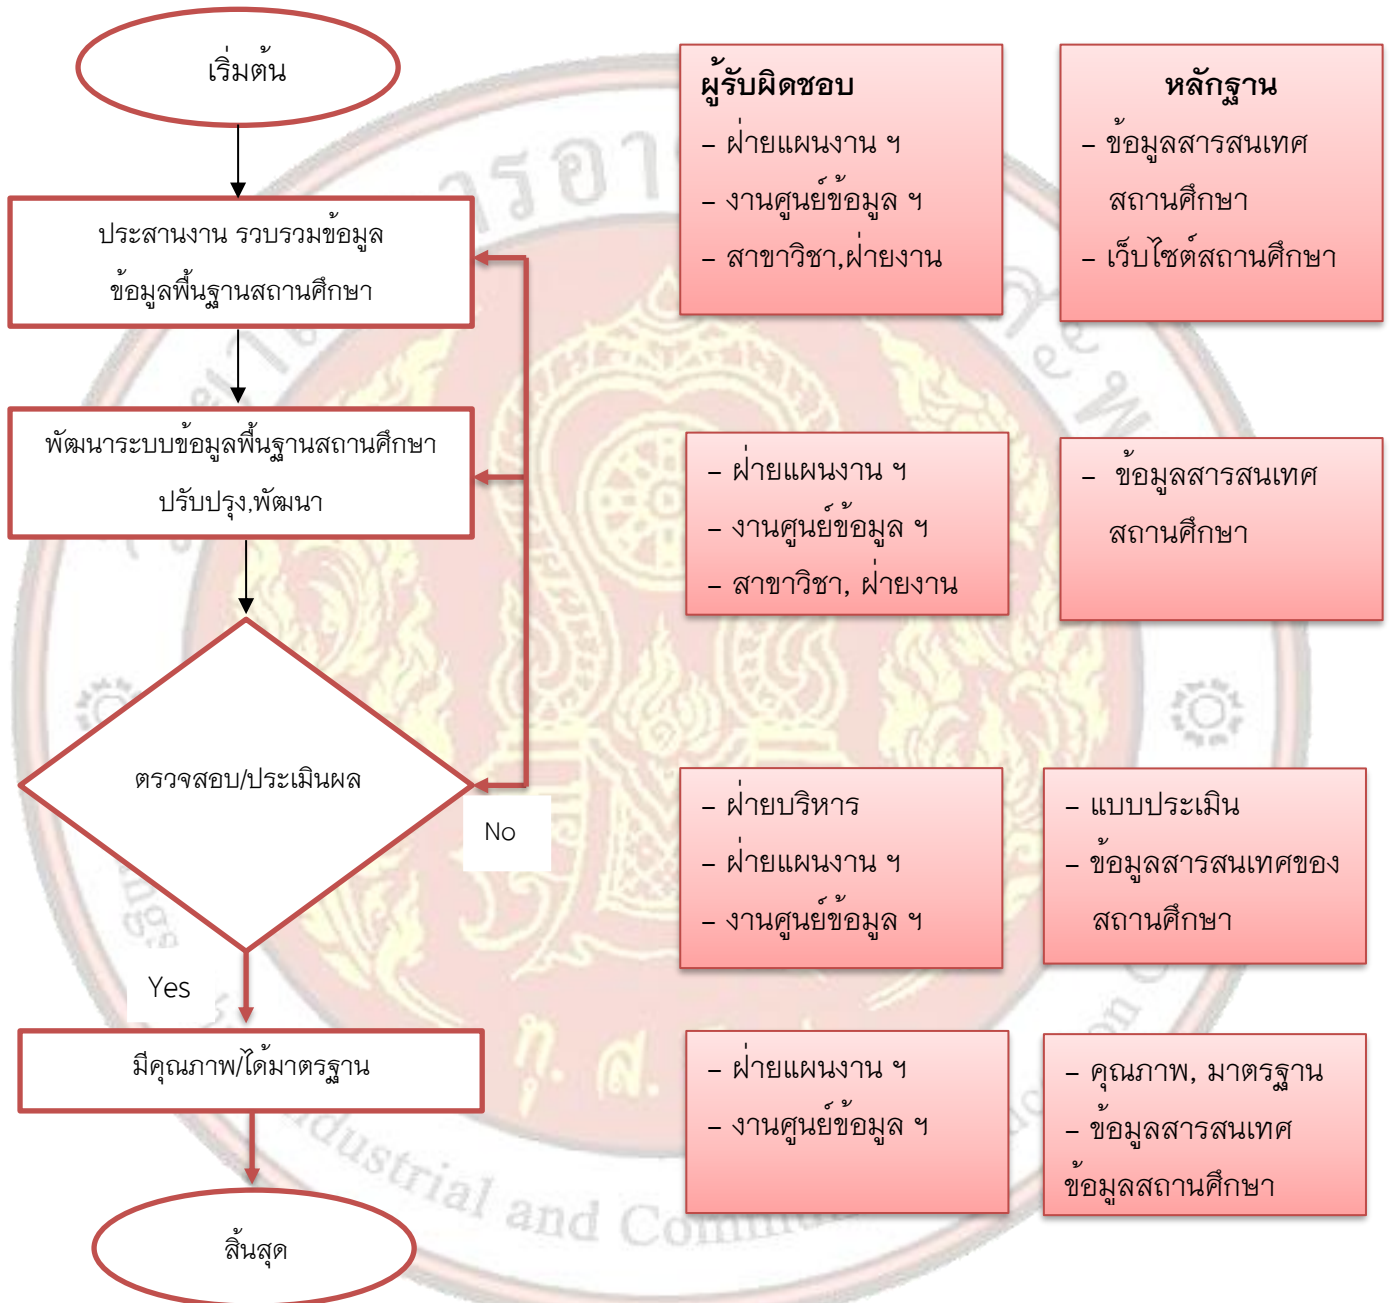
เริ่มต้น

ประสานงาน รวบรวมข้อมูล ข้อมูลพื้นฐานสถานศึกษา

พัฒนาระบบข้อมูลพื้นฐานสถานศึกษา ปรับปรุง,พัฒนา

ตรวจสอบ/ประเมินผล

No

Yes

มีคุณภาพ/ได้มาตรฐาน

สิ้นสุด

ผู้รับผิดชอบ
– ฝ่ายแผนงาน ฯ
– งานศูนย์ข้อมูล ฯ
– สาขาวิชา,ฝ่ายงาน

หลักฐาน
– ข้อมูลสารสนเทศ สถานศึกษา
– เว็บไซต์สถานศึกษา

– ฝ่ายแผนงาน ฯ
– งานศูนย์ข้อมูล ฯ
– สาขาวิชา, ฝ่ายงาน

– ข้อมูลสารสนเทศ สถานศึกษา

– ฝ่ายบริหาร
– ฝ่ายแผนงาน ฯ
– งานศูนย์ข้อมูล ฯ

– แบบประเมิน
– ข้อมูลสารสนเทศของ สถานศึกษา

– ฝ่ายแผนงาน ฯ
– งานศูนย์ข้อมูล ฯ

– คุณภาพ, มาตรฐาน
– ข้อมูลสารสนเทศ ข้อมูลสถานศึกษา

Industrial and Comm